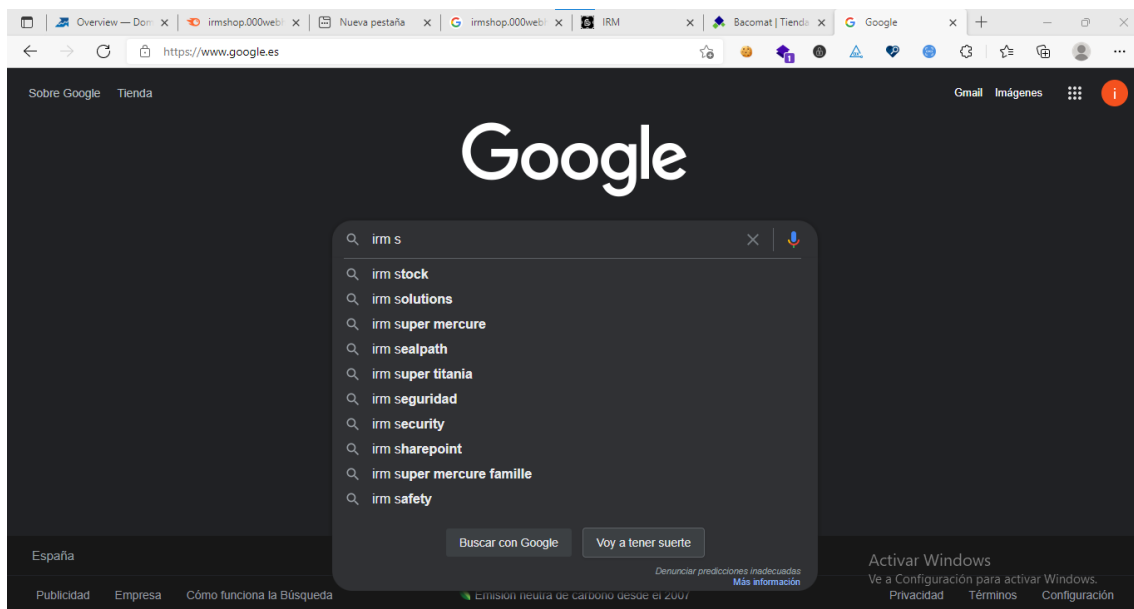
Overview — Dor ×
irmshop.000webl ×
Nueva pestaña ×
irmshop.000webl ×
IRM ×
Bacomat | Tienda ×
Google ×

https://www.google.es

Sobre Google Tienda

Gmail Imágenes

i

Google

irm s

irm stock
irm solutions
irm super mercure
irm sealpath
irm super titania
irm seguridad
irm security
irm sharepoint
irm super mercure famille
irm safety

Buscar con Google Voy a tener suerte

Denunciar predicciones inadecuadas
Más información

España

Publicidad Empresa Cómo funciona la Búsqueda

Emisión neutra de carbono desde el 2007

Activar Windows
Ve a Configuración para activar Windows.

Privacidad Términos Configuración